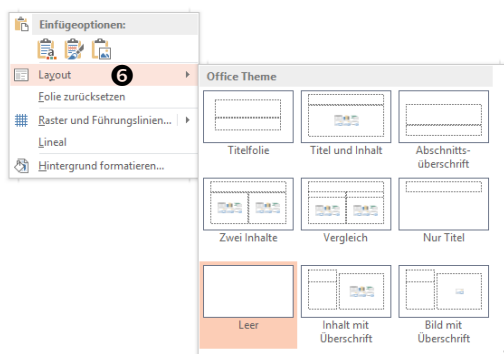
Einfügeoptionen:

Layout ❻

Folie zurücksetzen

Raster und Führungslinien...

Lineal

Hintergrund formatieren...

Office Theme

Titelfolie
Titel und Inhalt
Abschnittsüberschrift
Zwei Inhalte
Vergleich
Nur Titel
Leer
Inhalt mit Überschrift
Bild mit Überschrift